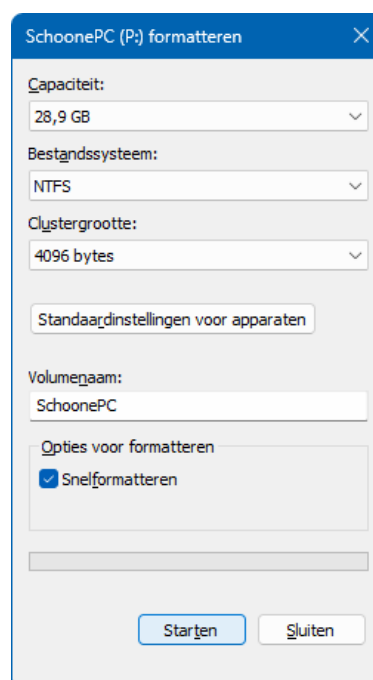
SchoonePC (P:) formatteren

Capaciteit:

28,9 GB

Bestandssysteem:

NTFS

Clustergrootte:

4096 bytes

Standaardinstellingen voor apparaten

Volumenaam:

SchoonePC

Opties voor formatteren

Snelformatteren

Starten

Sluiten